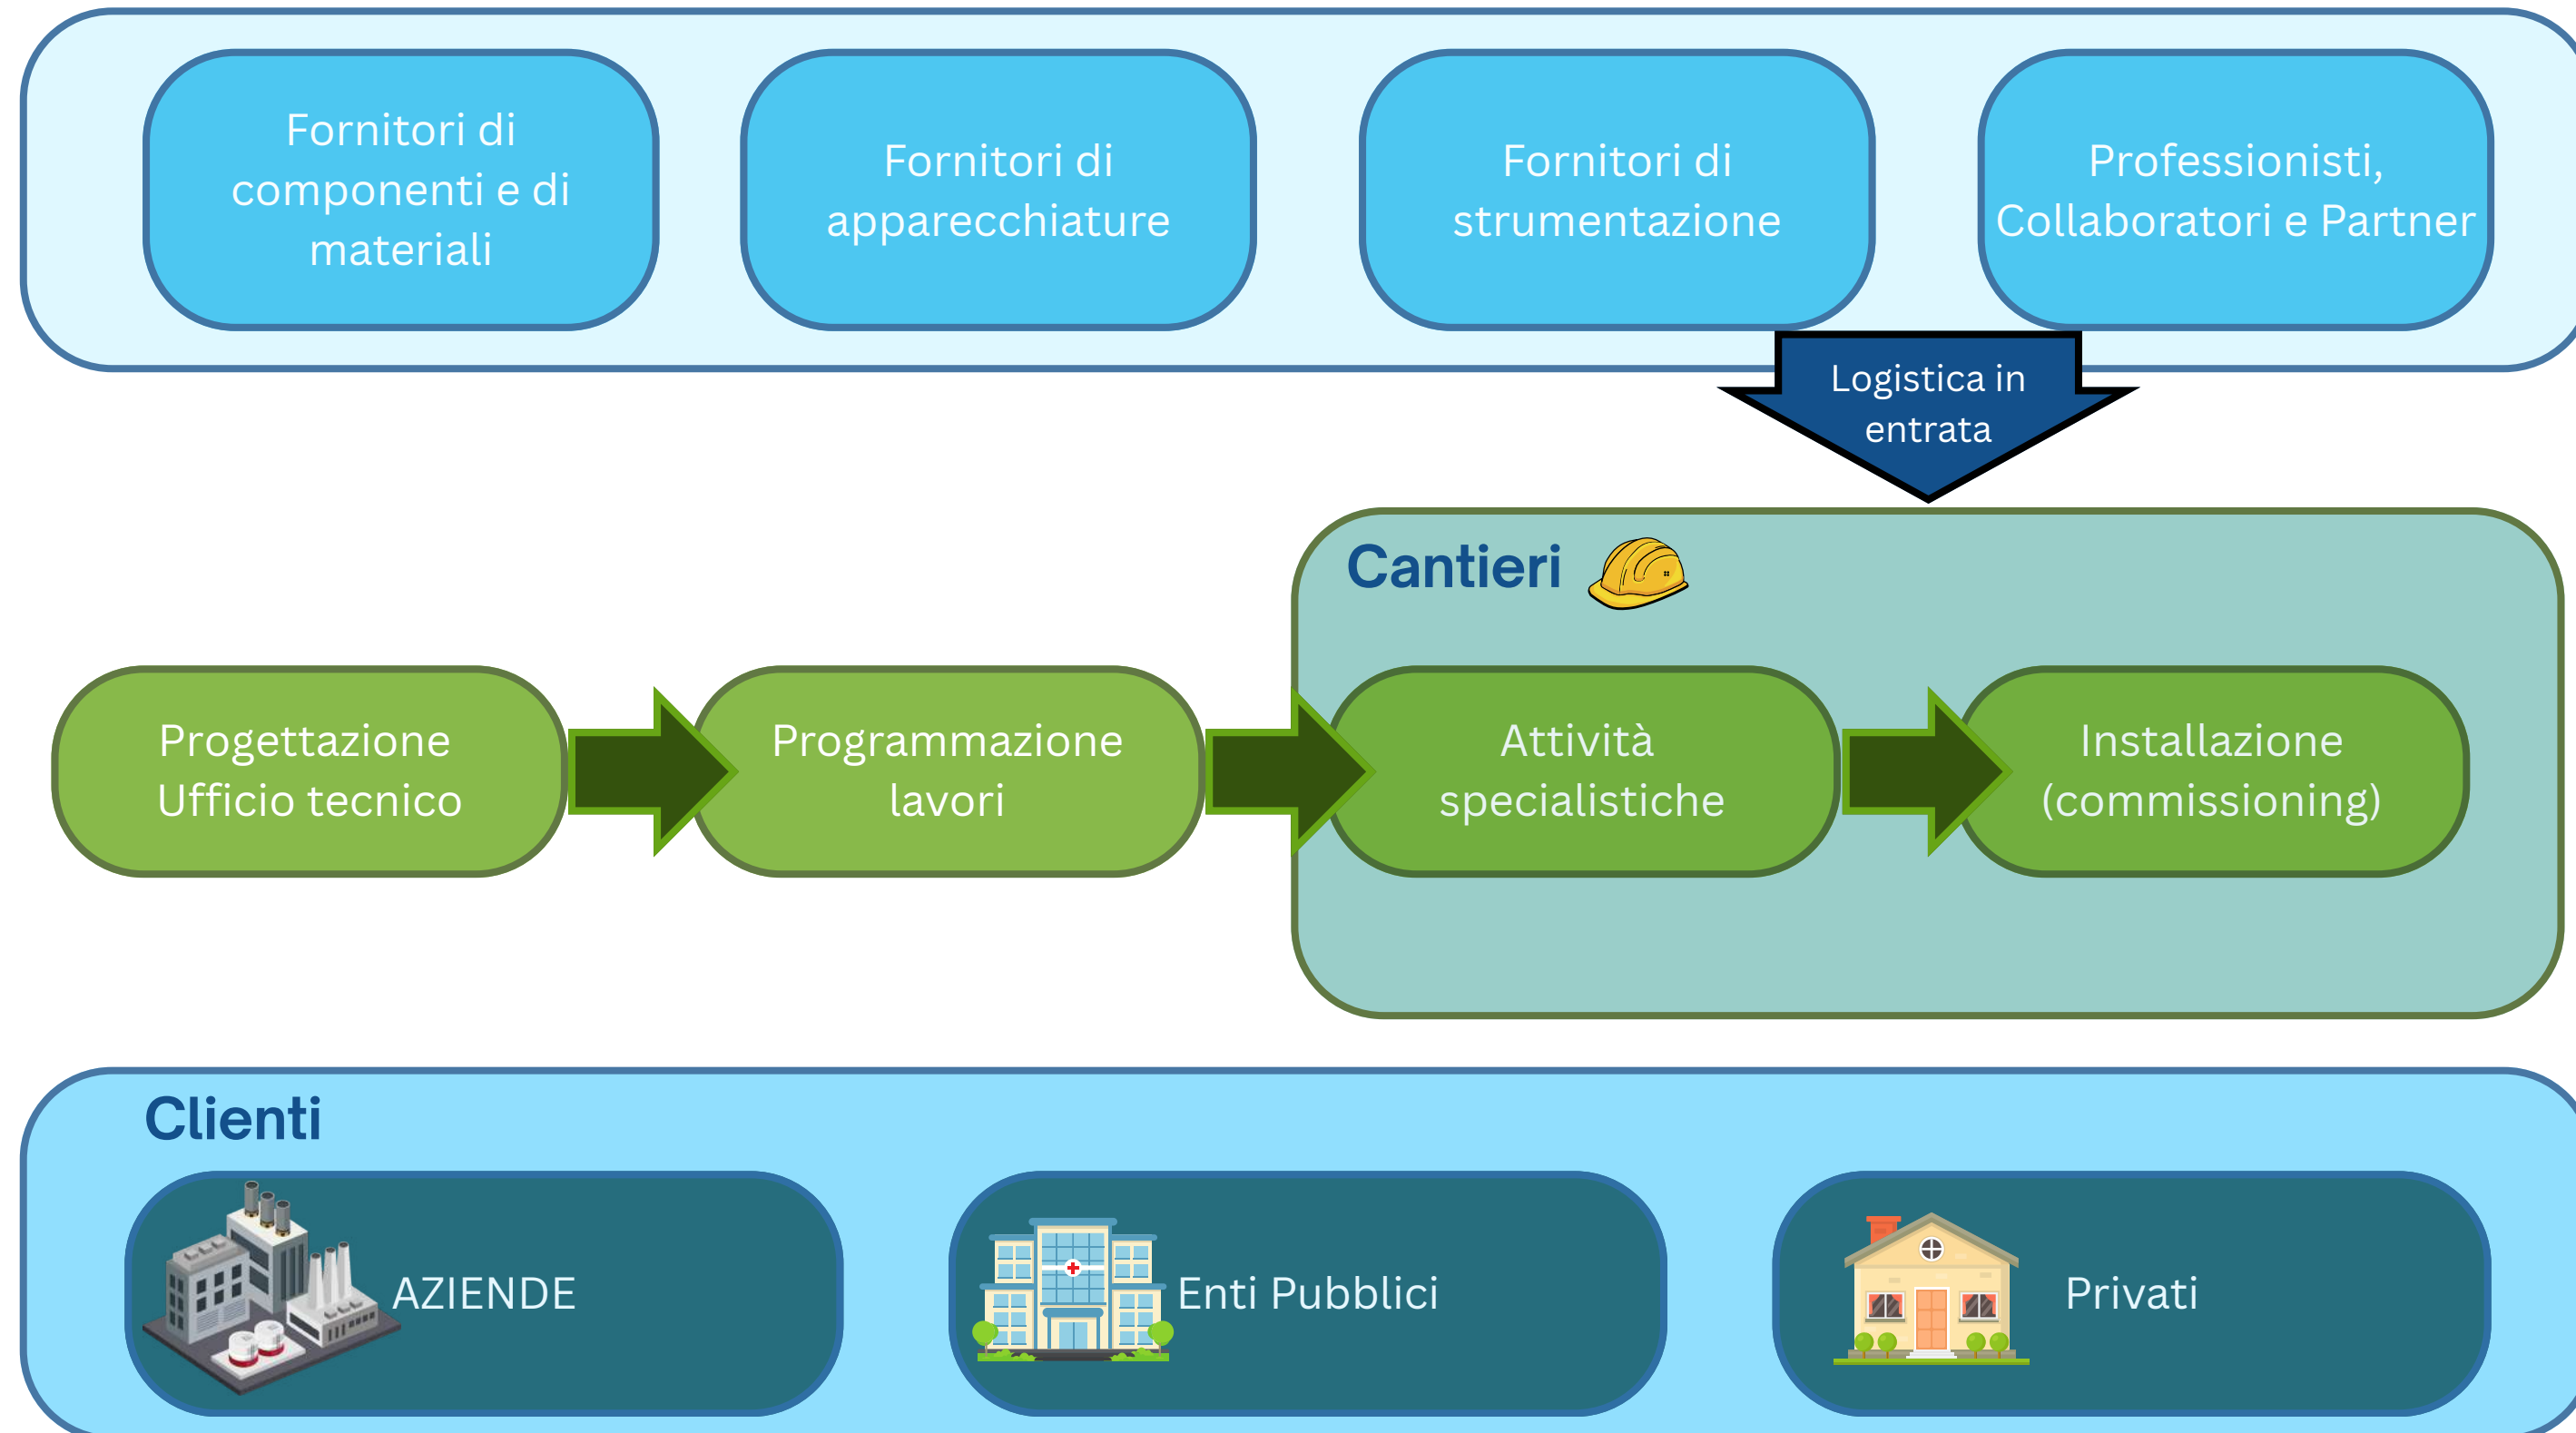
Fornitori di componenti e di materiali

Fornitori di apparecchiature

Fornitori di strumentazione

Professionisti, Collaboratori e Partner

Logistica in entrata

Cantieri

Progettazione Ufficio tecnico

Programmazione lavori

Attività specialistiche

Installazione (commissioning)

Clienti

AZIENDE

Enti Pubblici

Privati